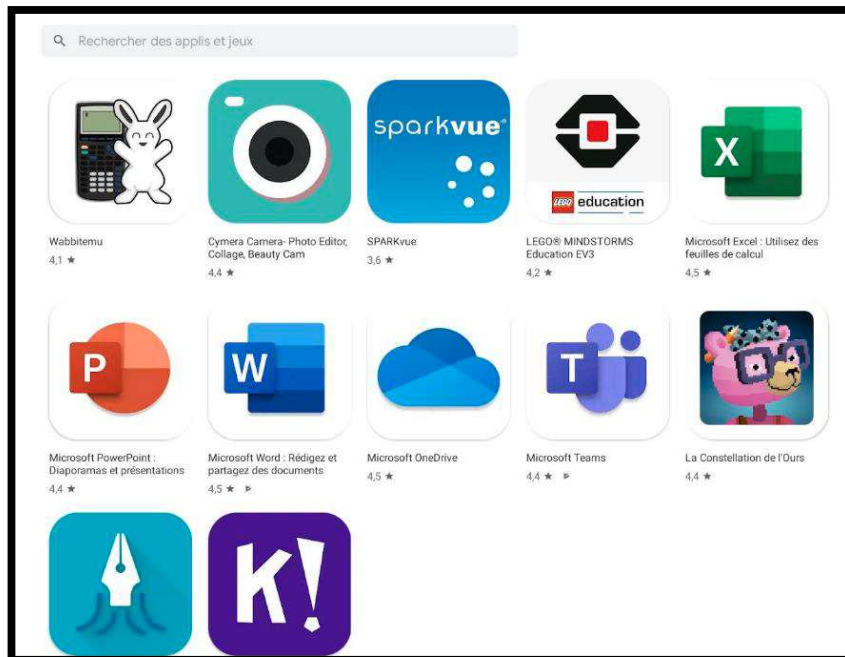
Rechercher des applis et jeux

sparkvue

LEGO education

X

Wabbitemu
4,1 ★

Cymera Camera- Photo Editor, Collage, Beauty Cam
4,4 ★

SPARKvue
3,6 ★

LEGO® MINDSTORMS Education EV3
4,2 ★

Microsoft Excel : Utilisez des feuilles de calcul
4,5 ★

P

W

T

Microsoft PowerPoint : Diaporamas et présentations
4,4 ★

Microsoft Word : Rédigez et partagez des documents
4,5 ★

Microsoft OneDrive
4,5 ★

Microsoft Teams
4,4 ★

La Constellation de l'Ours
4,4 ★

K!